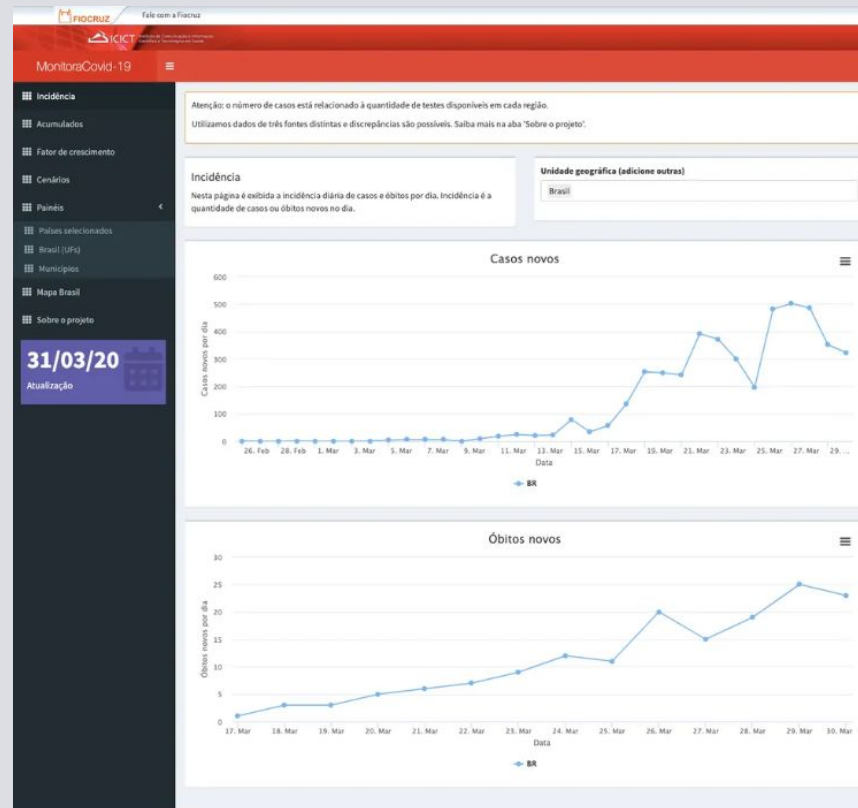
FIOCRUZ Fale com a Fiocruz

ICICT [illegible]

MonitoraCovid-19

Incidência

Acumulados

Fator de crescimento

Cenários

Painéis

Países selecionados

Brasil (UFs)

Municípios

Mapa Brasil

Sobre o projeto

31/03/20

Atualização

Atenção: o número de casos está relacionado à quantidade de testes disponíveis em cada região.

Utilizamos dados de três fontes distintas e discrepâncias são possíveis. Saiba mais na aba 'Sobre o projeto'.

Incidência

Nesta página é exibida a incidência diária de casos e óbitos por dia. Incidência é a quantidade de casos ou óbitos novos no dia.

Unidade geográfica (adicione outras)

Brasil

Casos novos

600
500
400
300
200
100
0

Casos novos por dia

26. Feb 28. Feb 1. Mar 3. Mar 5. Mar 7. Mar 9. Mar 11. Mar 13. Mar 15. Mar 17. Mar 19. Mar 21. Mar 23. Mar 25. Mar 27. Mar 29. ...

Data

BR

Óbitos novos

30
25
20
15
10
5
0

Óbitos novos por dia

17. Mar 18. Mar 19. Mar 20. Mar 21. Mar 22. Mar 23. Mar 24. Mar 25. Mar 26. Mar 27. Mar 28. Mar 29. Mar 30. Mar

Data

BR